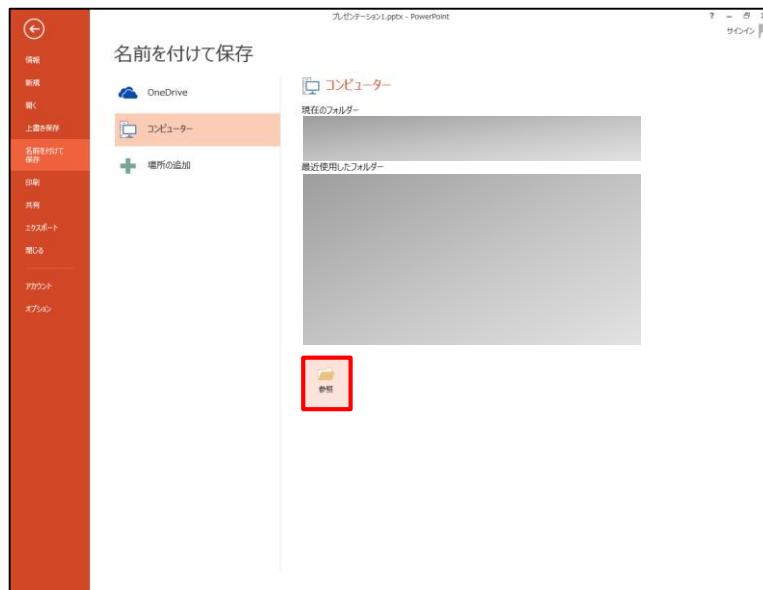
プレゼンテーション1.pptx - PowerPoint

? – 

サインイン

情報
新規
開く
上書き保存
名前を付けて保存
印刷
共有
エクスポート
閉じる
アカウント
オプション

名前を付けて保存

OneDrive
コンピューター
場所の追加

コンピューター

現在のフォルダー

最近使用したフォルダー

参照